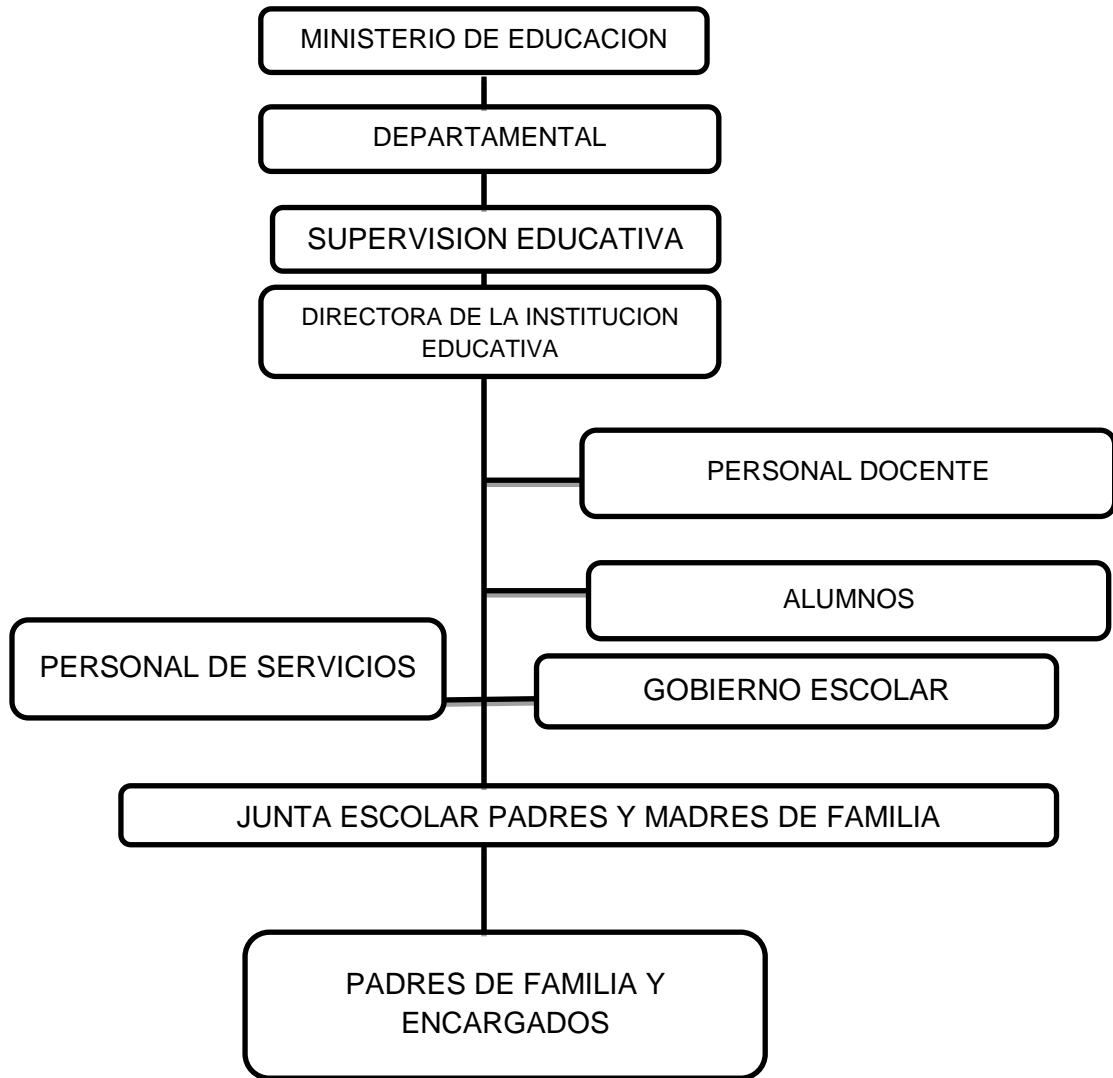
MINISTERIO DE EDUCACION

DEPARTAMENTAL

SUPERVISION EDUCATIVA

DIRECTORA DE LA INSTITUCION EDUCATIVA

PERSONAL DOCENTE

ALUMNOS

PERSONAL DE SERVICIOS

GOBIERNO ESCOLAR

JUNTA ESCOLAR PADRES Y MADRES DE FAMILIA

PADRES DE FAMILIA Y ENCARGADOS